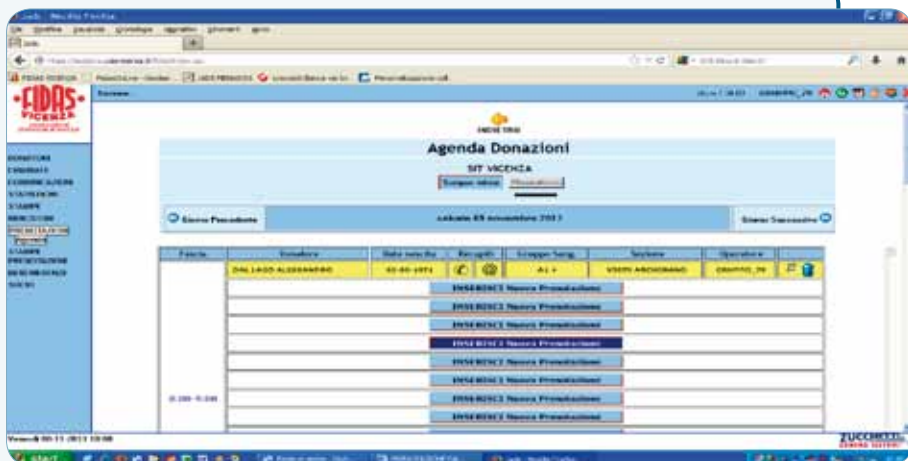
·FIDAS· VICENZA

INDIETRO

Agenda Donazioni

SIT VICENZA

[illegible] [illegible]

Giorno Precedente

sabato 05 novembre 2011

Giorno Successivo

DONATORI
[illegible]
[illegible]
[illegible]
STAMPE
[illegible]
PRENOTAZIONI
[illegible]
STAMPE PRENOTAZIONI
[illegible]
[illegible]

| Fascia | Donatore | Data nascita | Recapiti | Gruppo Sang. | Sezione | Operatore | |
|---|---|---|---|---|---|---|---|
| | DALLAGO ALESSANDRO | 02-05-1971 | | A1+ | VISITI ARCUGNANO | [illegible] | |
| | INSERISCI Nuova Prenotazione | | | | | | |
| | INSERISCI Nuova Prenotazione | | | | | | |
| | INSERISCI Nuova Prenotazione | | | | | | |
| | INSERISCI Nuova Prenotazione | | | | | | |
| | INSERISCI Nuova Prenotazione | | | | | | |
| | INSERISCI Nuova Prenotazione | | | | | | |
| 8:00-9:00 | INSERISCI Nuova Prenotazione | | | | | | |
| | INSERISCI Nuova Prenotazione | | | | | | |

Venerdì 00-11-2011 10:00

ZUCCHETTI